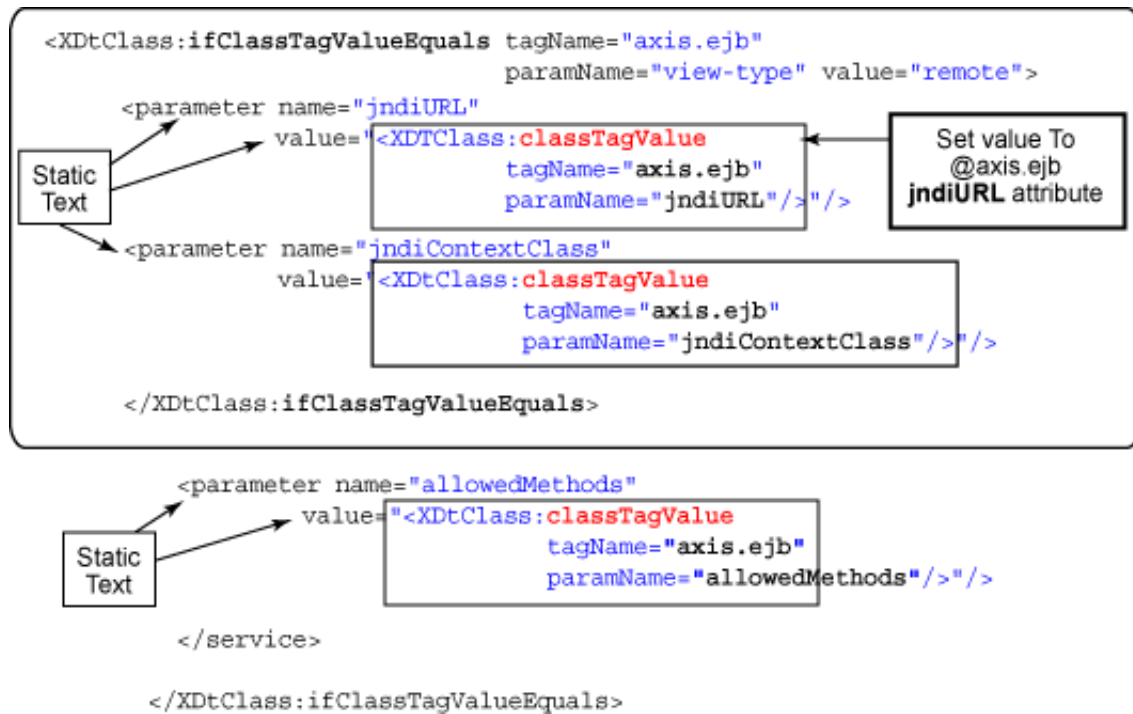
<XDtClass:ifClassTagValueEquals tagName="axis.ejb" paramName="view-type" value="remote">

<parameter name="jndiURL"
value="<XDTClass:classTagValue
tagName="axis.ejb"
paramName="jndiURL"/>"/>

Static Text

Set value To @axis.ejb jndiURL attribute

<parameter name="jndiContextClass"
value="<XDtClass:classTagValue
tagName="axis.ejb"
paramName="jndiContextClass"/>"/>

</XDtClass:ifClassTagValueEquals>

<parameter name="allowedMethods"
value="<XDtClass:classTagValue
tagName="axis.ejb"
paramName="allowedMethods"/>"/>

Static Text

</service>

</XDtClass:ifClassTagValueEquals>